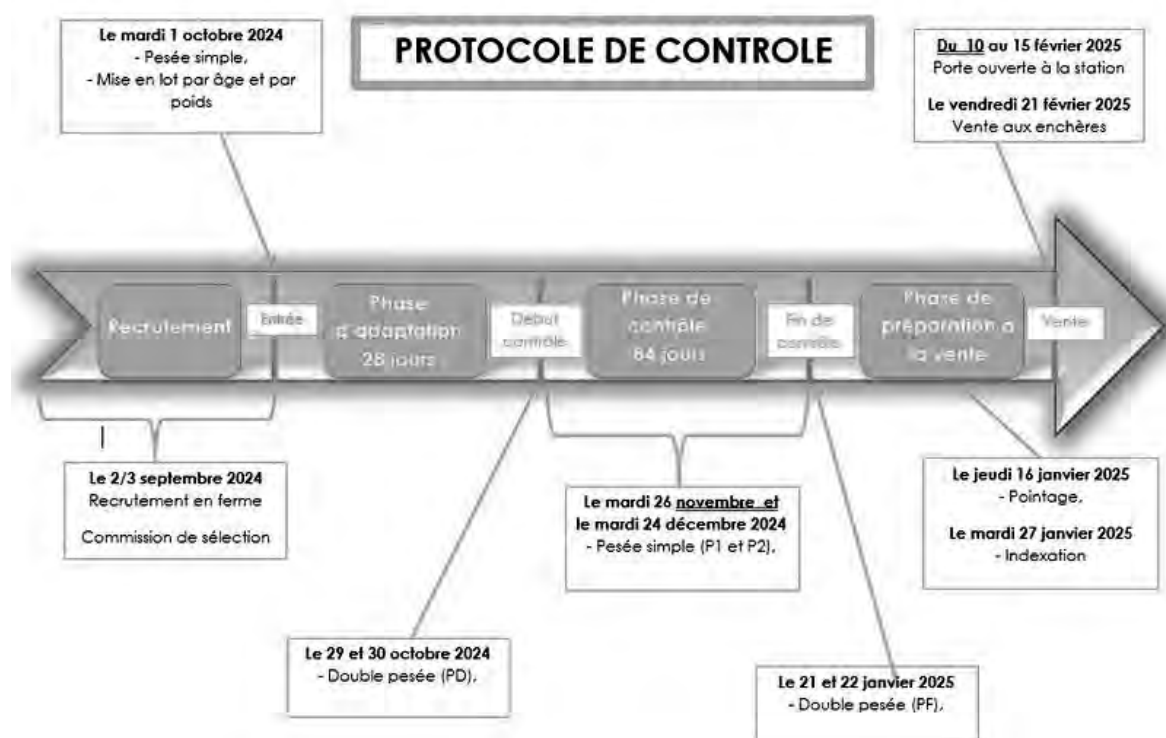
Le mardi 1 octobre 2024
- Pesée simple,
- Mise en lot par âge et par poids

PROTOCOLE DE CONTROLE

Du 10 au 15 février 2025
Porte ouverte à la station

Le vendredi 21 février 2025
Vente aux enchères

Recrutement

Entrée

Phase d'adaptation 28 jours

Debut contrôle

Phase de contrôle 84 jours

Fin de contrôle

Phase de préparation à la vente

Vente

Le 2/3 septembre 2024
Recrutement en ferme

Commission de sélection

Le mardi 26 novembre et le mardi 24 décembre 2024
- Pesée simple (P1 et P2),

Le jeudi 16 janvier 2025
- Pointage,

Le mardi 27 janvier 2025
- Indexation

Le 29 et 30 octobre 2024
- Double pesée (PD),

Le 21 et 22 janvier 2025
- Double pesée (PF),